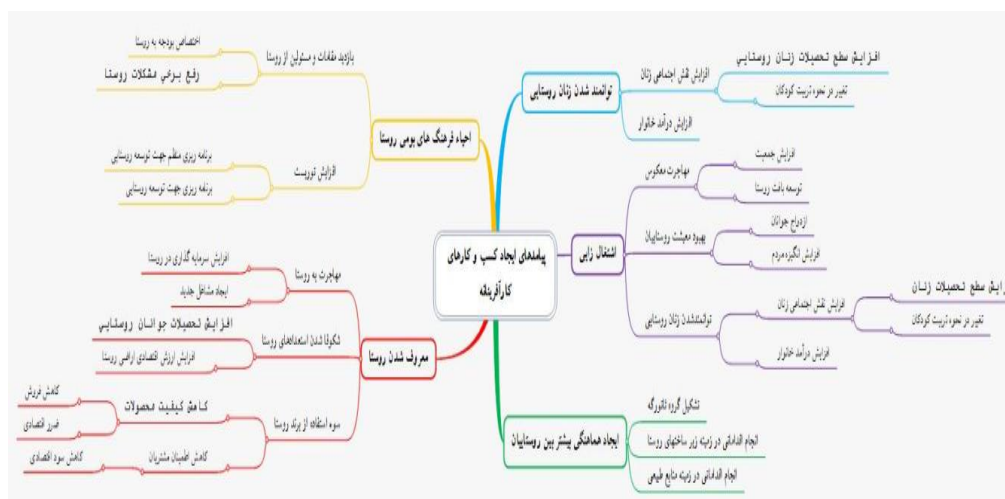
پیامدهای ایجاد کسب و کارهای کارآفرینانه

توانمند شدن زنان روستایی
افزایش نقش اجتماعی زنان
افزایش سطح تحصیلات زنان روستایی
تغییر در نحوه تربیت کودکان
افزایش درآمد خانوار

اشتغال زایی
مهاجرت معکوس
افزایش جمعیت
توسعه بافت روستا
بهبود معیشت روستاییان
ازدواج جوانان
افزایش انگیزه مردم
توانمندشدن زنان روستایی
افزایش نقش اجتماعی زنان
افزایش سطح تحصیلات زنان
تغییر در نحوه تربیت کودکان
افزایش درآمد خانوار

ایجاد هماهنگی بیشتر بین روستاییان
تشکیل گروه تلگرامی
انجام اقداماتی در زمینه زیر ساختهای روستا
انجام اقداماتی در زمینه منابع طبیعی

احیاء فرهنگ های بومی روستا
بازدید مقامات و مسئولین از روستا
اختصاص بودجه به روستا
رفع برخی مشکلات روستا
افزایش توریست
برنامه ریزی منظم جهت توسعه روستایی
برنامه ریزی جهت توسعه روستایی

معروف شدن روستا
مهاجرت به روستا
افزایش سرمایه گذاری در روستا
ایجاد مشاغل جدید
شکوفا شدن استعدادهای روستا
افزایش تحصیلات جوانان روستایی
افزایش ارزش اقتصادی اراضی روستا
سوء استفاده از برند روستا
کاهش کیفیت محصولات
کاهش فروش
ضرر اقتصادی
کاهش اطمینان مشتریان
کاهش سود اقتصادی